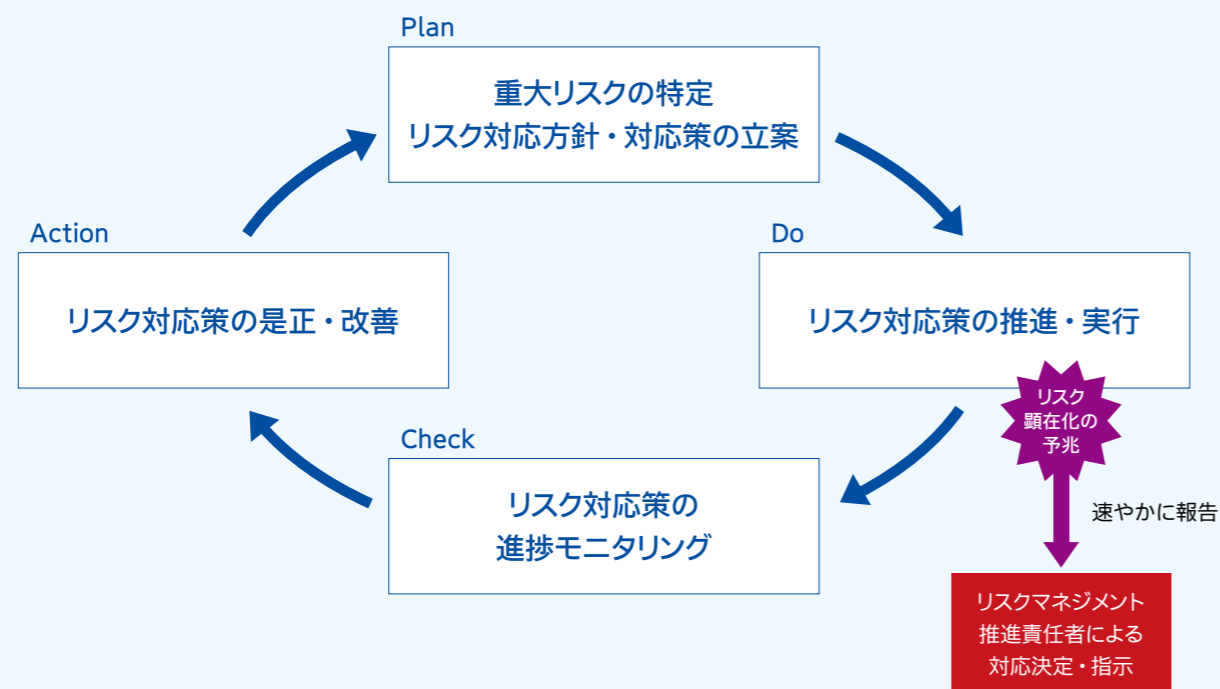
Plan

重大リスクの特定
リスク対応方針・対応策の立案

Do

リスク対応策の推進・実行

リスク
顕在化の
予兆

速やかに報告

リスクマネジメント
推進責任者による
対応決定・指示

Check

リスク対応策の
進捗モニタリング

Action

リスク対応策の是正・改善